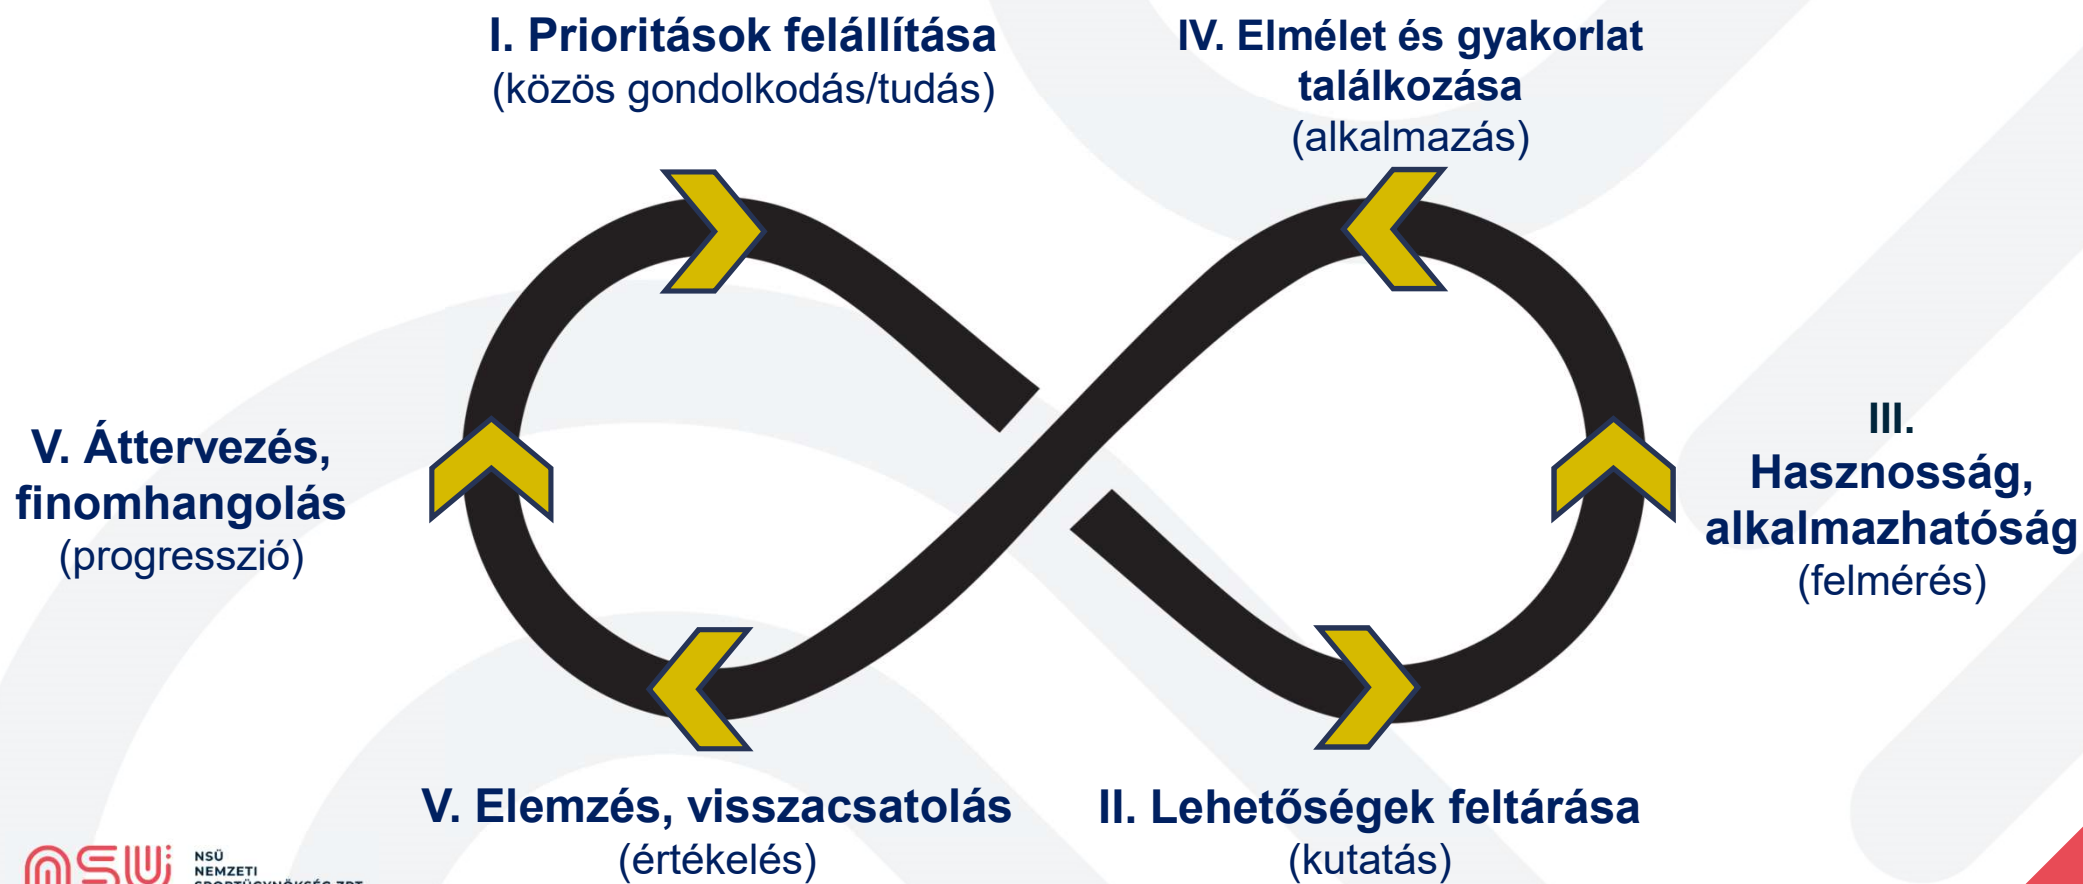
I. Prioritások felállítása
(közös gondolkodás/tudás)

IV. Elmélet és gyakorlat találkozása
(alkalmazás)

V. Áttervezés, finomhangolás
(progresszió)

III. Hasznosság, alkalmazhatóság
(felmérés)

V. Elemzés, visszacsatolás
(értékelés)

II. Lehetőségek feltárása
(kutatás)

NSÜ
NEMZETI
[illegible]